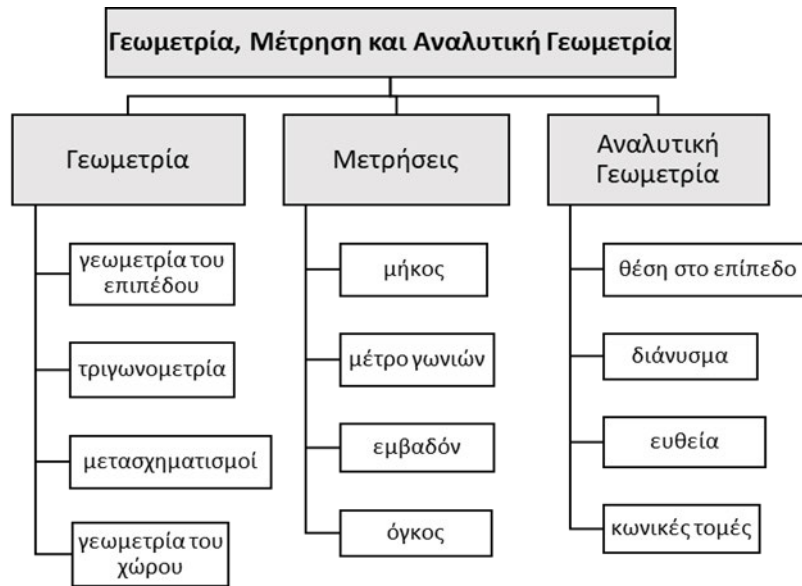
Γεωμετρία, Μέτρηση και Αναλυτική Γεωμετρία

Γεωμετρία

γεωμετρία του επιπέδου

τριγωνομετρία

μετασχηματισμοί

γεωμετρία του χώρου

Μετρήσεις

μήκος

μέτρο γωνιών

εμβαδόν

όγκος

Αναλυτική Γεωμετρία

θέση στο επίπεδο

διάνυσμα

ευθεία

κωνικές τομές